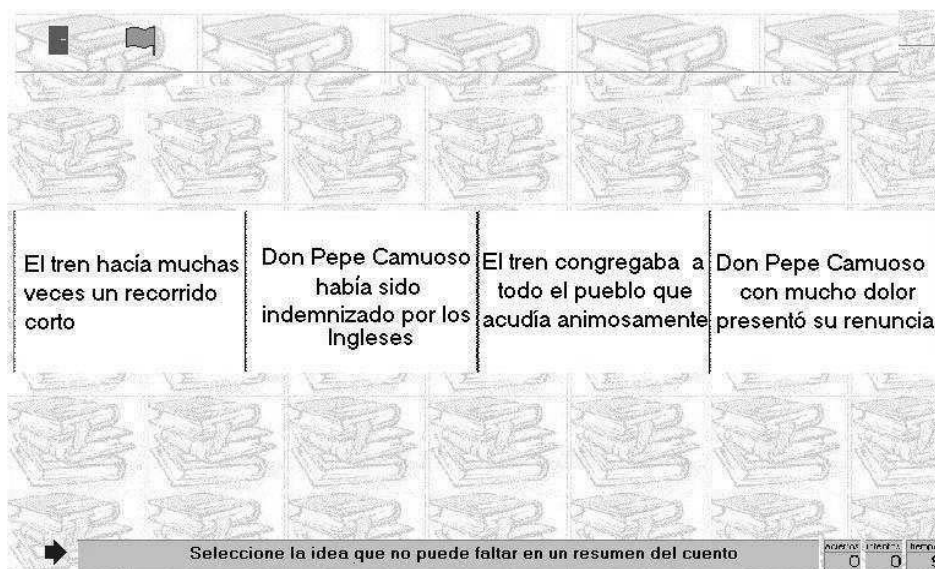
El tren hacía muchas veces un recorrido corto

Don Pepe Camuoso había sido indemnizado por los Ingleses

El tren congregaba a todo el pueblo que acudía animosamente

Don Pepe Camuoso con mucho dolor presentó su renuncia

Seleccione la idea que no puede faltar en un resumen del cuento

aciertos 0 intentos 0 tiempo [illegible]